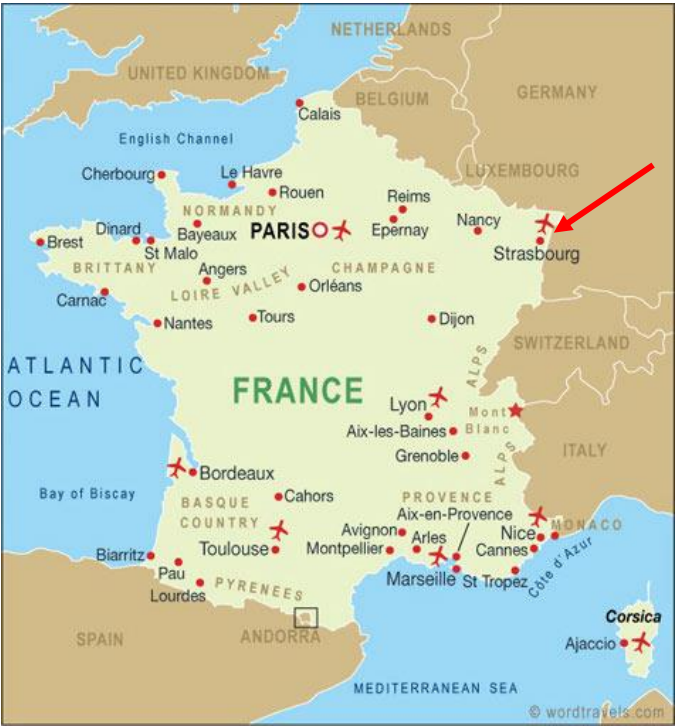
NETHERLANDS
UNITED KINGDOM
BELGIUM
GERMANY
English Channel
Calais
LUXEMBOURG
Cherbourg
Le Havre
Rouen
Reims
NORMANDY
Nancy
Dinard
Bayeux
PARIS
Epernay
Strasbourg
Brest
St Malo
BRITTANY
Angers
CHAMPAGNE
LOIRE VALLEY
Orléans
Carnac
Nantes
Tours
Dijon
SWITZERLAND
ATLANTIC OCEAN
ALPS
FRANCE
Lyon
Mont Blanc
Aix-les-Baines
Grenoble
ITALY
ALPS
Bay of Biscay
Bordeaux
PROVENCE
BASQUE COUNTRY
Cahors
Aix-en-Provence
MONACO
Avignon
Nice
Biarritz
Toulouse
Montpellier
Arles
Cannes
Pau
Marseille
St Tropez
Côte d'Azur
Lourdes
PYRENEES
Corsica
SPAIN
ANDORRA
Ajaccio
MEDITERRANEAN SEA
© wordtravels.com